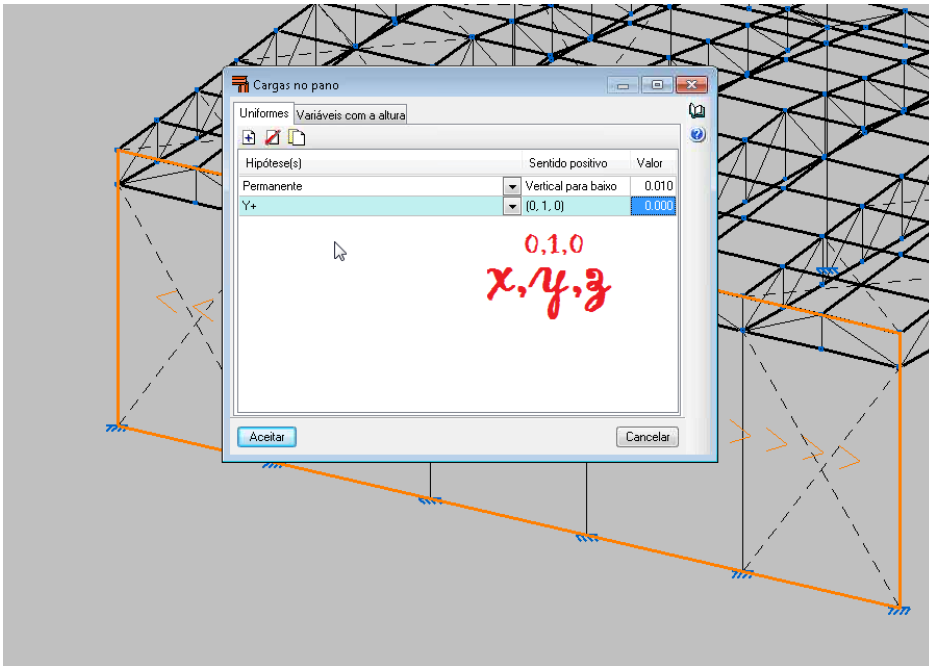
Cargas no pano

Uniformes | Variáveis com a altura

| Hipótese(s) | Sentido positivo | Valor |
|---|---|---|
| Permanente | Vertical para baixo | 0.010 |
| Y+ | (0, 1, 0) | 0.000 |

0,1,0
x,y,z

Aceitar
Cancelar